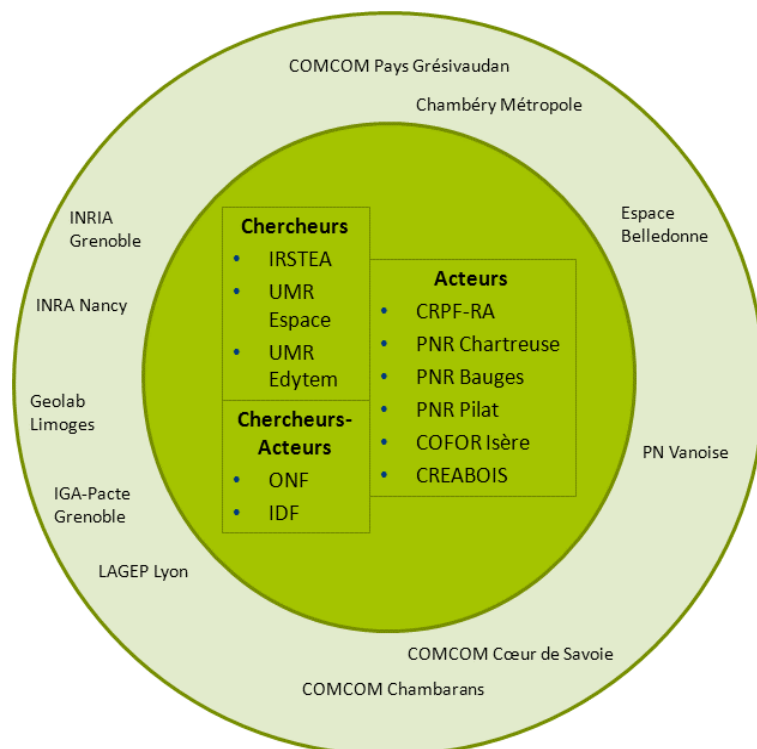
COMCOM Pays Grésivaudan

Chambéry Métropole

INRIA Grenoble

Espace Belledonne

INRA Nancy

Chercheurs
- IRSTEA
- UMR Espace
- UMR Edytem

Acteurs
- CRPF-RA
- PNR Chartreuse
- PNR Bauges
- PNR Pilat
- COFOR Isère
- CREABOIS

Chercheurs-Acteurs
- ONF
- IDF

Geolab Limoges

PN Vanoise

IGA-Pacte Grenoble

LAGEP Lyon

COMCOM Cœur de Savoie

COMCOM Chambarans